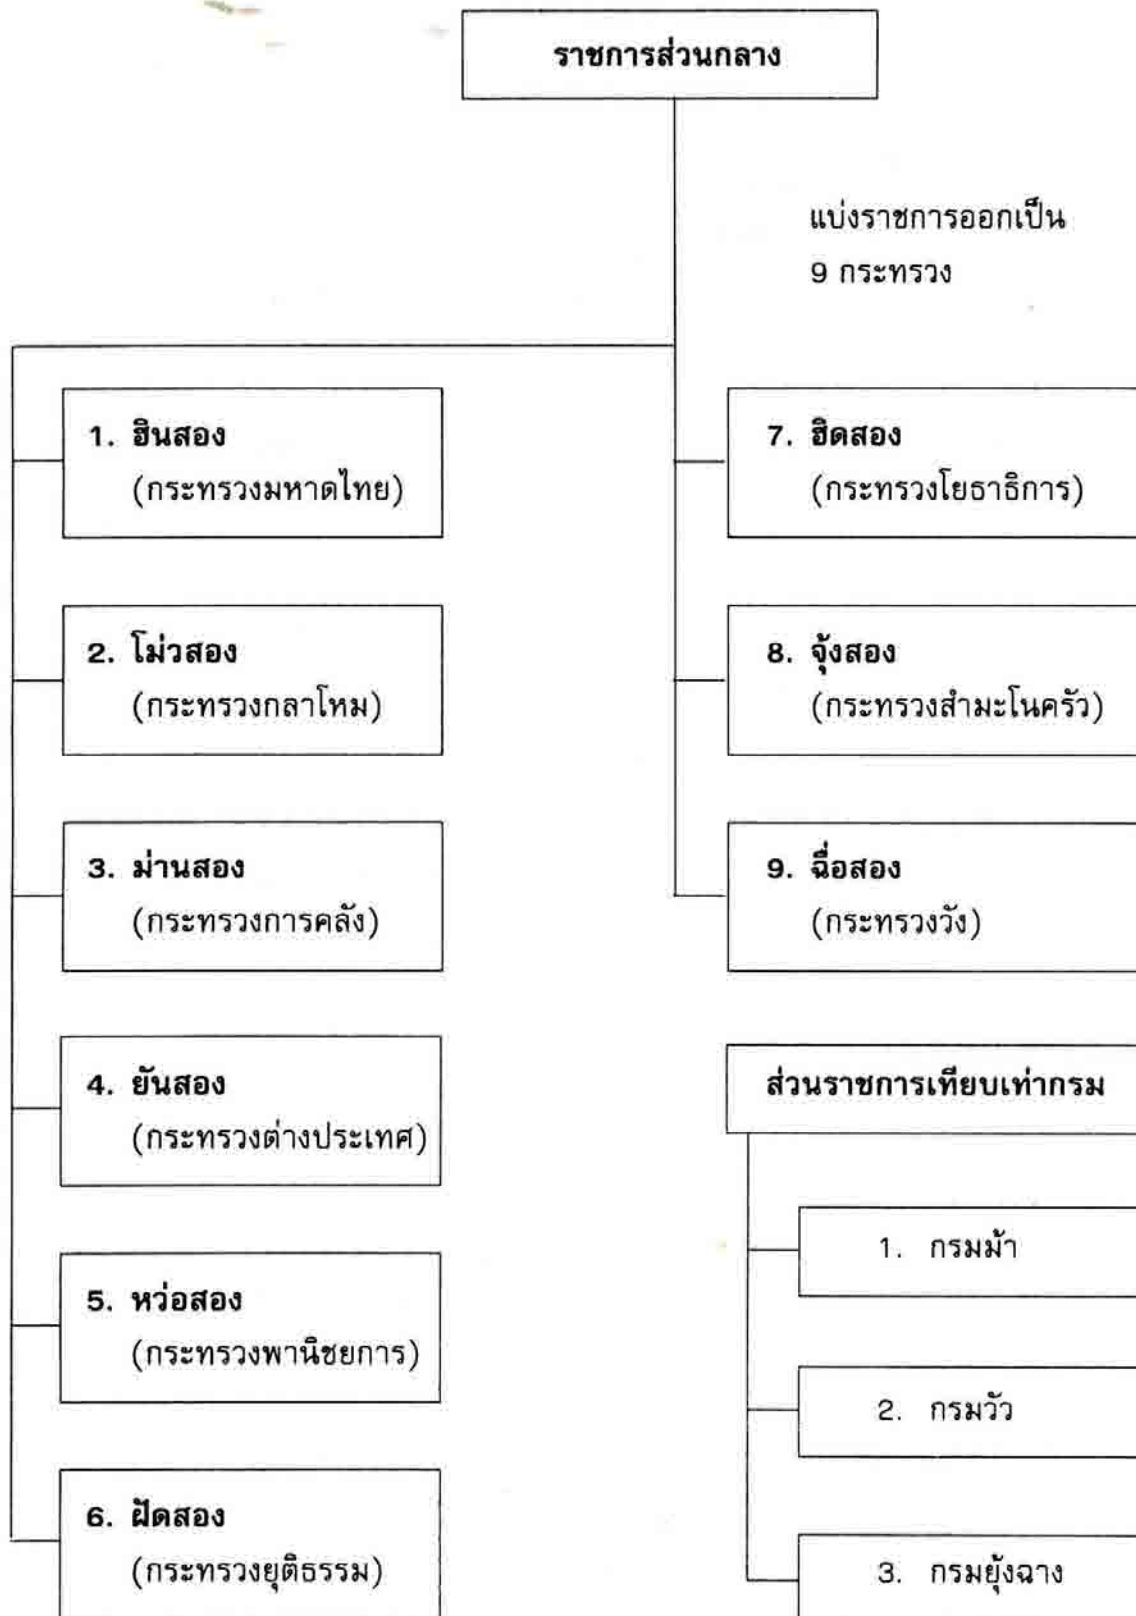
ราชการส่วนกลาง

แบ่งราชการออกเป็น 9 กระทรวง

1. ฮินสอง (กระทรวงมหาดไทย)

2. โม่วสอง (กระทรวงกลาโหม)

3. ม่านสอง (กระทรวงการคลัง)

4. ยันสอง (กระทรวงต่างประเทศ)

5. หว่อสอง (กระทรวงพานิชยการ)

6. ฝัดสอง (กระทรวงยุติธรรม)

7. ฮิดสอง (กระทรวงโยธาธิการ)

8. จุ้งสอง (กระทรวงสำมะโนครัว)

9. ฉื่อสอง (กระทรวงวัง)

ส่วนราชการเทียบเท่ากรม

1. กรมม้า

2. กรมวัว

3. กรมยุ้งฉาง